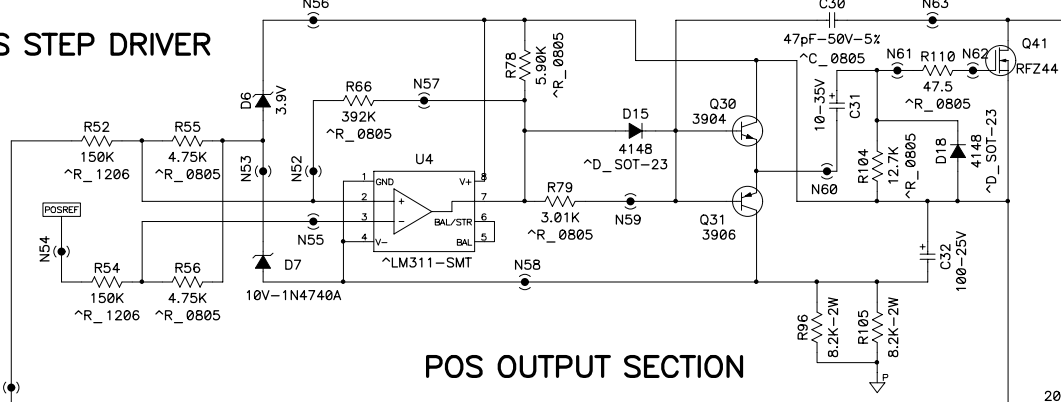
S STEP DRIVER

N56
C30
N63
47pF-50V-5%
^C_0805
Q41
N61 R110 N62
47.5
^R_0805
RFZ44
R78
5.90K
^R_0805
R66
392K
^R_0805
N57
D6
3.9V
D15
4148
^D_SOT-23
Q30
3904
10-35V
C31
R104
12.7K
^R_0805
D18
4148
^D_SOT-23
R52
150K
^R_1206
R55
4.75K
^R_0805
N53
N52
U4
GND
V+
BAL/STR
BAL
V-
1
2
3
4
5
6
7
8
R79
3.01K
^R_0805
N59
N60
Q31
3906
POSREF
N54
N55
R54
150K
^R_1206
R56
4.75K
^R_0805
D7
10V-1N4740A
^LM311-SMT
N58
C32
100-25V
R96
8.2K-2W
R105
8.2K-2W
P

POS OUTPUT SECTION

20